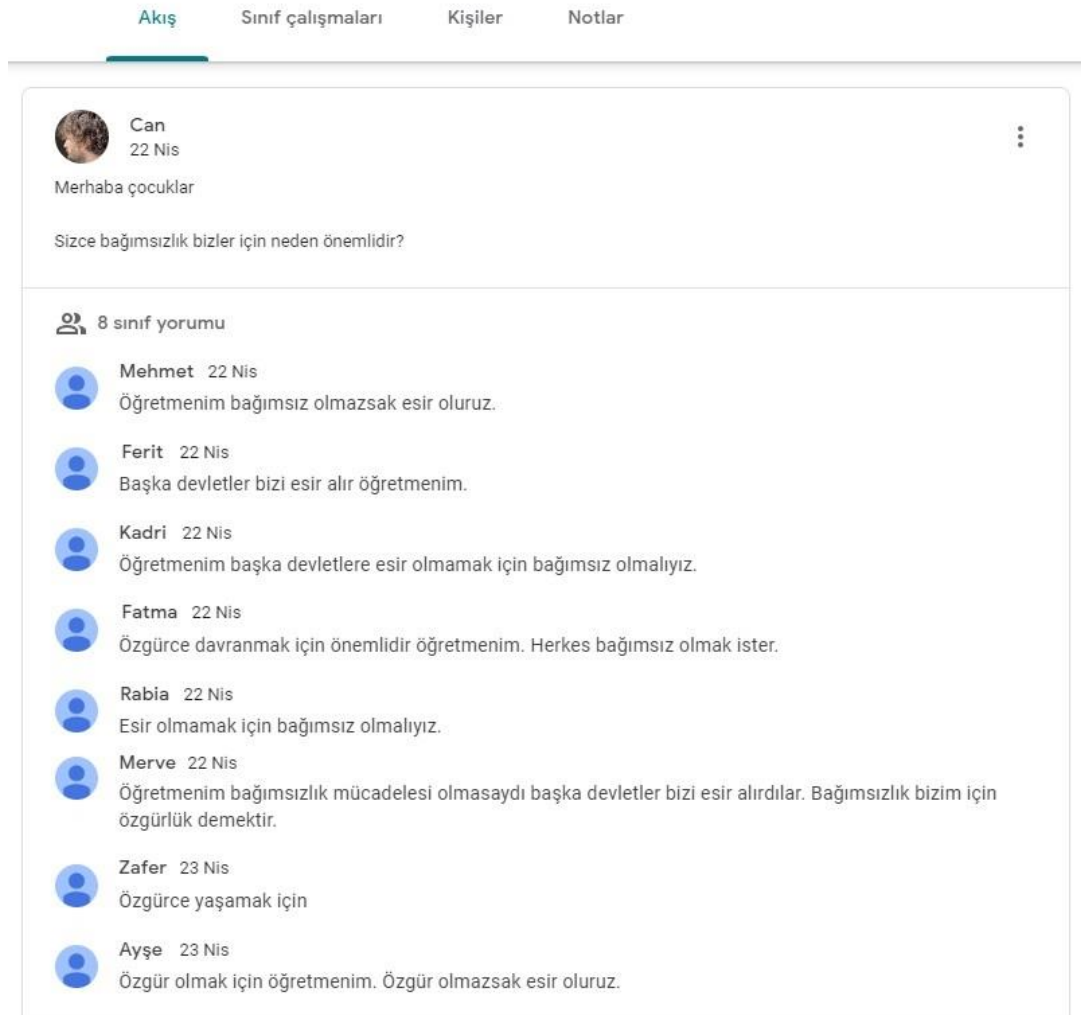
Akış Sınıf çalışmaları Kişiler Notlar

Can
22 Nis

Merhaba çocuklar

Sizce bağımsızlık bizler için neden önemlidir?

8 sınıf yorumu

Mehmet 22 Nis
Öğretmenim bağımsız olmazsak esir oluruz.

Ferit 22 Nis
Başka devletler bizi esir alır öğretmenim.

Kadri 22 Nis
Öğretmenim başka devletlere esir olmamak için bağımsız olmalıyız.

Fatma 22 Nis
Özgürce davranmak için önemlidir öğretmenim. Herkes bağımsız olmak ister.

Rabia 22 Nis
Esir olmamak için bağımsız olmalıyız.

Merve 22 Nis
Öğretmenim bağımsızlık mücadelesi olmasaydı başka devletler bizi esir alırdılar. Bağımsızlık bizim için özgürlük demektir.

Zafer 23 Nis
Özgürce yaşamak için

Ayşe 23 Nis
Özgür olmak için öğretmenim. Özgür olmazsak esir oluruz.